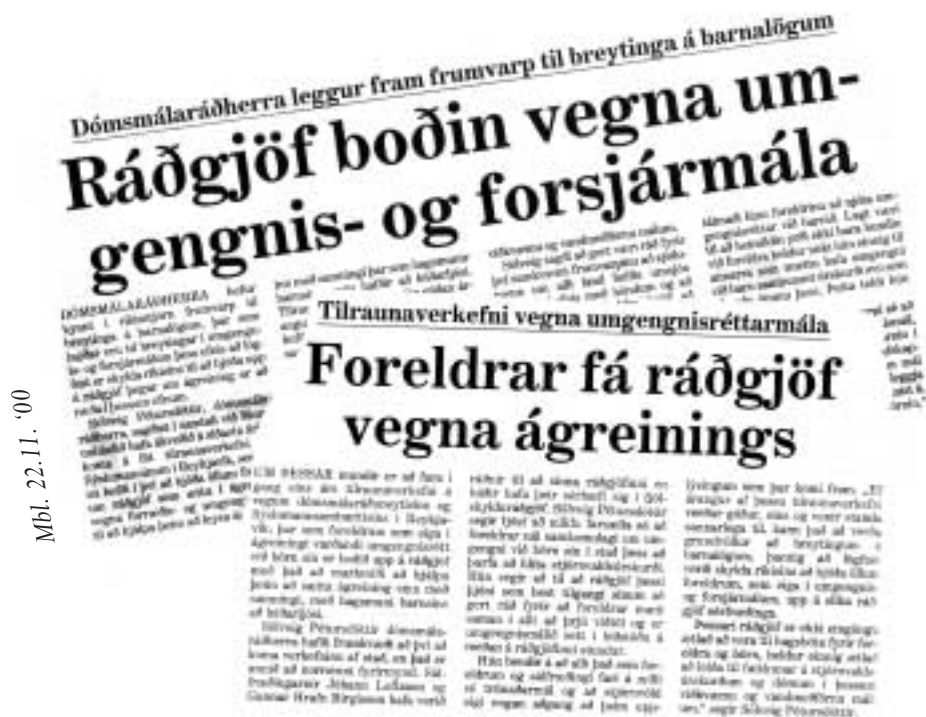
Dómsmálaráðherra leggur fram frumvarp til breytinga á barnalögum

Ráðgjöf boðin vegna umgengnis- og forsjármála

Tilraunaverkefni vegna umgengnisréttarmála

Foreldrar fá ráðgjöf vegna ágreinings

Mbl. 22.11. '00

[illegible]